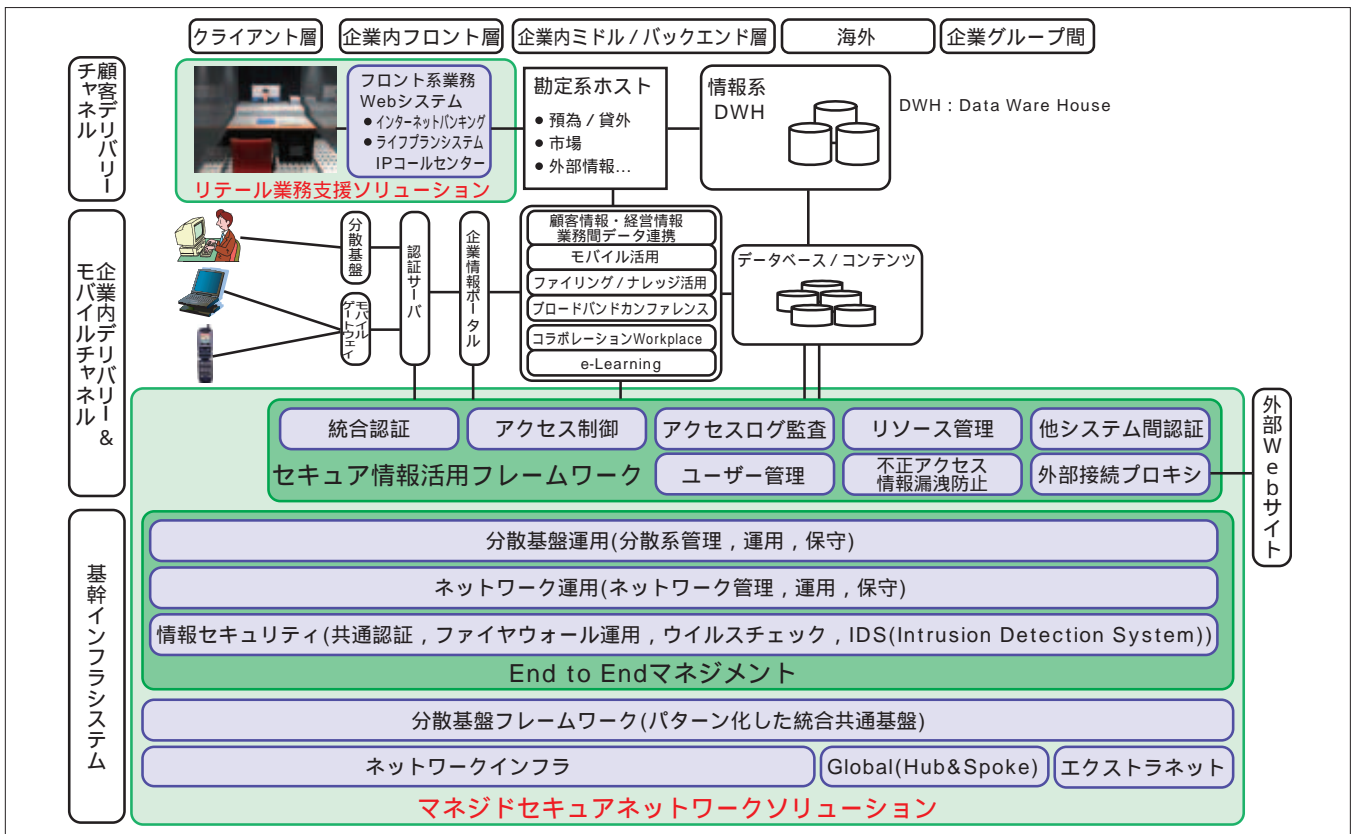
クライアント層
企業内フロント層
企業内ミドル / バックエンド層
海外
企業グループ間

顧客デリバリーチャネル

フロント系業務 Webシステム
● インターネットバンキング
● ライフプランシステム
IPコールセンター

リテール業務支援ソリューション

勘定系ホスト
● 預為 / 貸外
● 市場
● 外部情報…

情報系 DWH

DWH : Data Ware House

企業内デリバリー&モバイルチャネル

分散基盤
モバイルゲートウェイ
認証サーバ
企業情報ポータル

顧客情報・経営情報 業務間データ連携
モバイル活用
ファイリング / ナレッジ活用
ブロードバンドカンファレンス
コラボレーションWorkplace
e-Learning

データベース / コンテンツ

外部Webサイト

統合認証
アクセス制御
アクセスログ監査
リソース管理
他システム間認証
セキュア情報活用フレームワーク
ユーザー管理
不正アクセス 情報漏洩防止
外部接続プロキシ

基幹インフラシステム

分散基盤運用(分散系管理，運用，保守)
ネットワーク運用(ネットワーク管理，運用，保守)
情報セキュリティ(共通認証，ファイヤウォール運用，ウイルスチェック，IDS(Intrusion Detection System))
End to Endマネジメント
分散基盤フレームワーク(パターン化した統合共通基盤)
ネットワークインフラ
Global(Hub&Spoke)
エクストラネット
マネジドセキュアネットワークソリューション